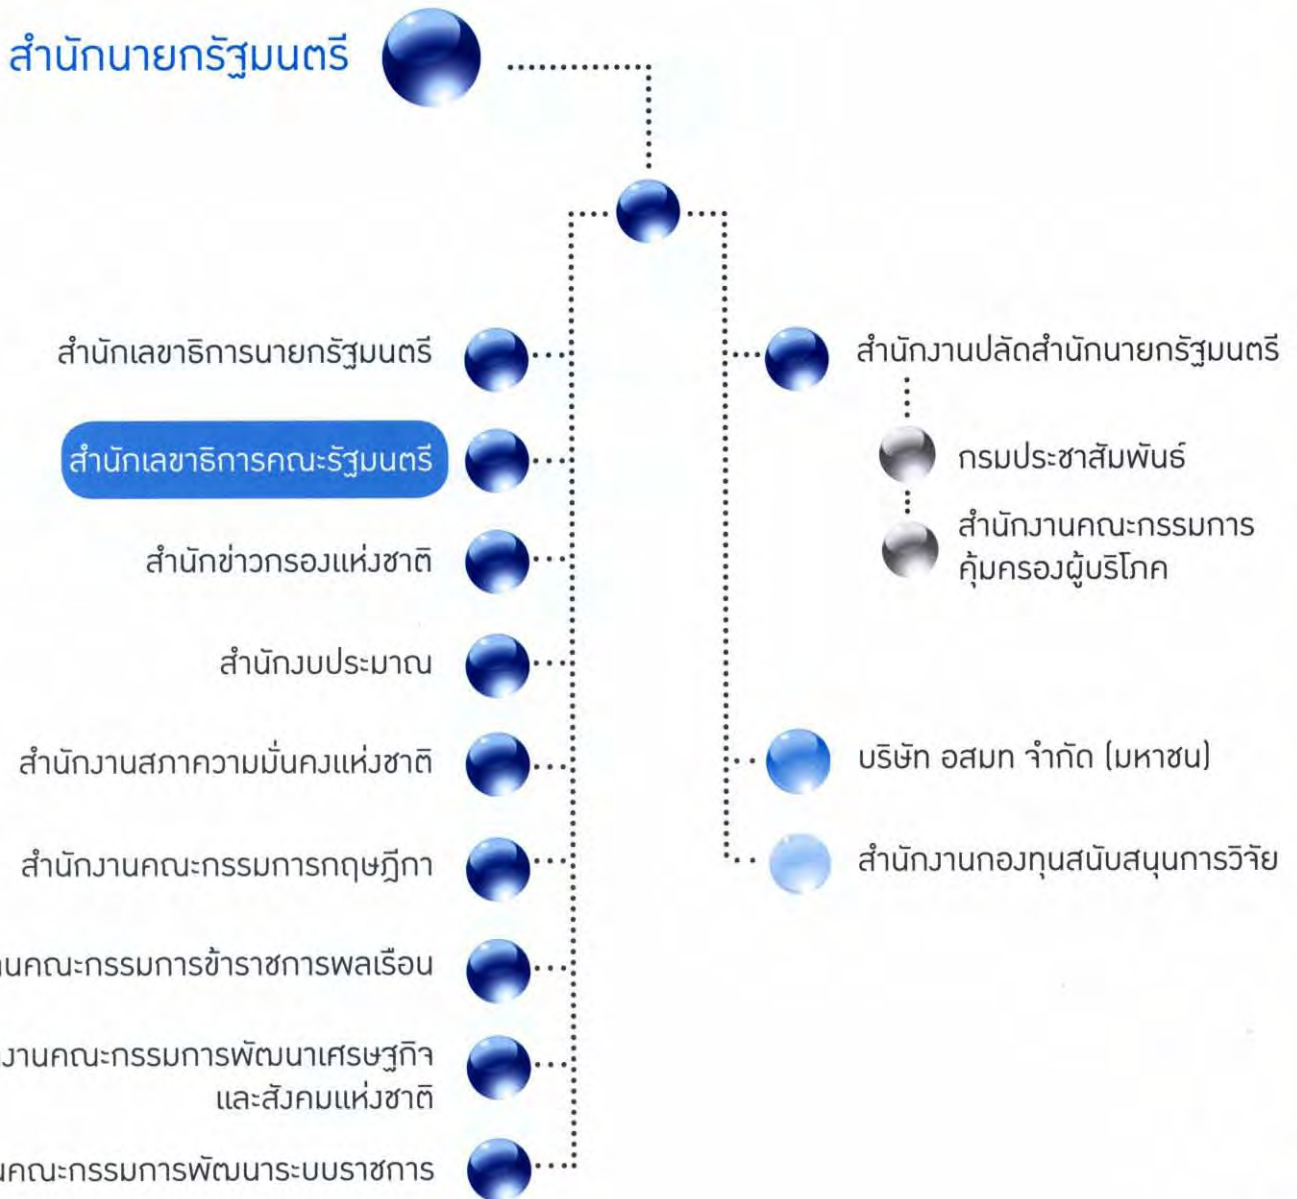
สำนักนายกรัฐมนตรี

สำนักเลขาธิการนายกรัฐมนตรี

สำนักเลขาธิการคณะรัฐมนตรี

สำนักข่าวกรองแห่งชาติ

สำนักงบประมาณ

สำนักงานสภาความมั่นคงแห่งชาติ

สำนักงานคณะกรรมการกฤษฎีกา

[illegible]นคณะกรรมการข้าราชการพลเรือน

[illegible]งานคณะกรรมการพัฒนาเศรษฐกิจและสังคมแห่งชาติ

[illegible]นคณะกรรมการพัฒนาระบบราชการ

สำนักงานปลัดสำนักนายกรัฐมนตรี

กรมประชาสัมพันธ์

สำนักงานคณะกรรมการคุ้มครองผู้บริโภค

บริษัท อสมท จำกัด (มหาชน)

สำนักงานกองทุนสนับสนุนการวิจัย